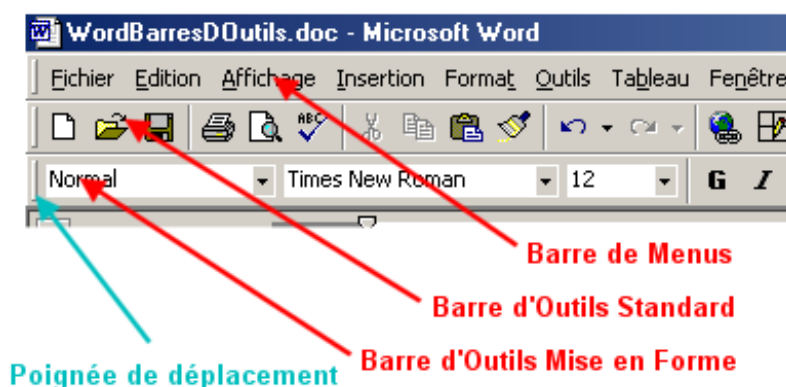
WordBarresDOutils.doc - Microsoft Word

Fichier Edition Affichage Insertion Format Outils Tableau Fenêtre

Normal Times New Roman 12 G I

Barre de Menus

Barre d'Outils Standard

Barre d'Outils Mise en Forme

Poignée de déplacement